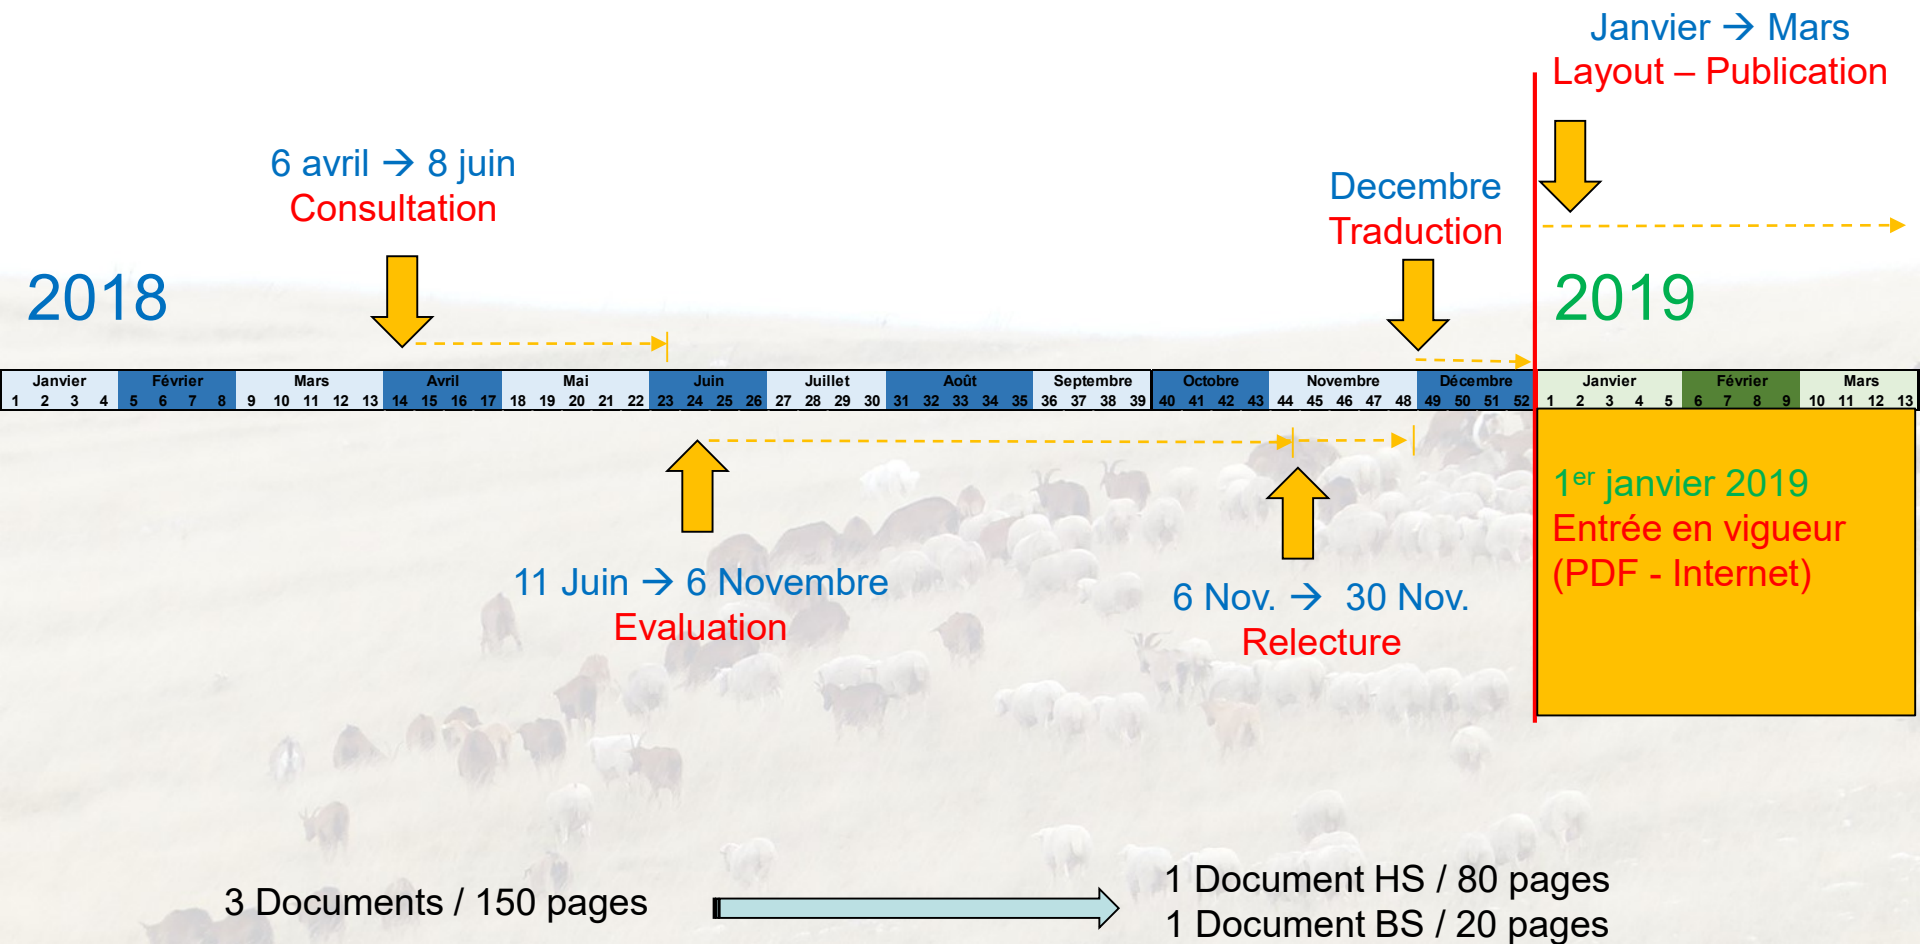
Janvier → Mars
Layout – Publication

6 avril → 8 juin
Consultation

Decembre
Traduction

2018

2019

| Janvier | | | | Février | | | | Mars | | | | | Avril | | | | Mai | | | | | Juin | | | | Juillet | | | | Août | | | | | Septembre | | | | Octobre | | | | Novembre | | | | | Décembre | | | | Janvier | | | | | Février | | | | Mars | | | |
|---|---|---|---|---|---|---|---|---|---|---|---|---|---|---|---|---|---|---|---|---|---|---|---|---|---|---|---|---|---|---|---|---|---|---|---|---|---|---|---|---|---|---|---|---|---|---|---|---|---|---|---|---|---|---|---|---|---|---|---|---|---|---|---|---|---|
| 1 | 2 | 3 | 4 | 5 | 6 | 7 | 8 | 9 | 10 | 11 | 12 | 13 | 14 | 15 | 16 | 17 | 18 | 19 | 20 | 21 | 22 | 23 | 24 | 25 | 26 | 27 | 28 | 29 | 30 | 31 | 32 | 33 | 34 | 35 | 36 | 37 | 38 | 39 | 40 | 41 | 42 | 43 | 44 | 45 | 46 | 47 | 48 | 49 | 50 | 51 | 52 | 1 | 2 | 3 | 4 | 5 | 6 | 7 | 8 | 9 | 10 | 11 | 12 | 13 |

1$^{er}$ janvier 2019
Entrée en vigueur
(PDF - Internet)

11 Juin → 6 Novembre
Evaluation

6 Nov. → 30 Nov.
Relecture

3 Documents / 150 pages

1 Document HS / 80 pages
1 Document BS / 20 pages